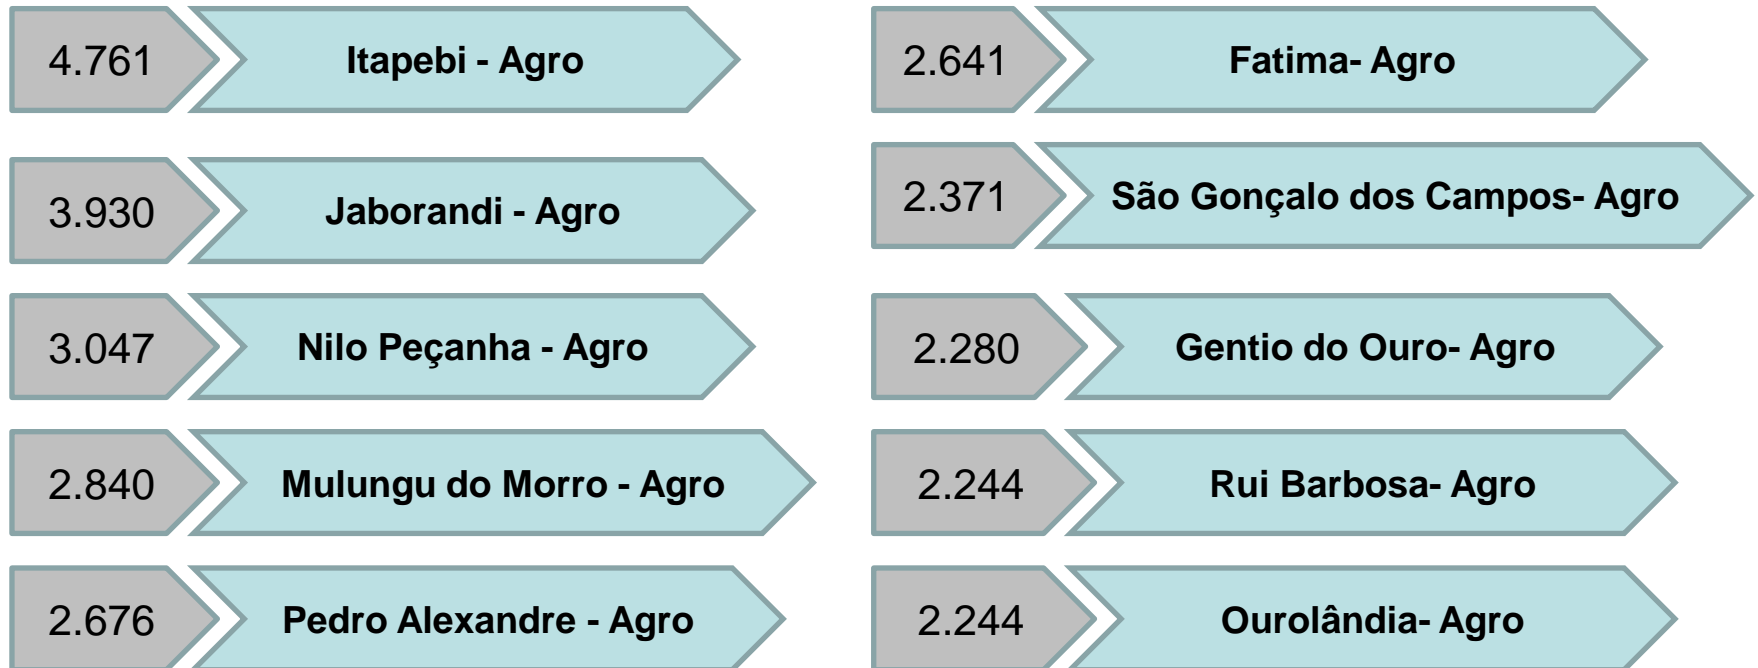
4.761 Itapebi - Agro

3.930 Jaborandi - Agro

3.047 Nilo Peçanha - Agro

2.840 Mulungu do Morro - Agro

2.676 Pedro Alexandre - Agro

2.641 Fatima- Agro

2.371 São Gonçalo dos Campos- Agro

2.280 Gentio do Ouro- Agro

2.244 Rui Barbosa- Agro

2.244 Ourolândia- Agro